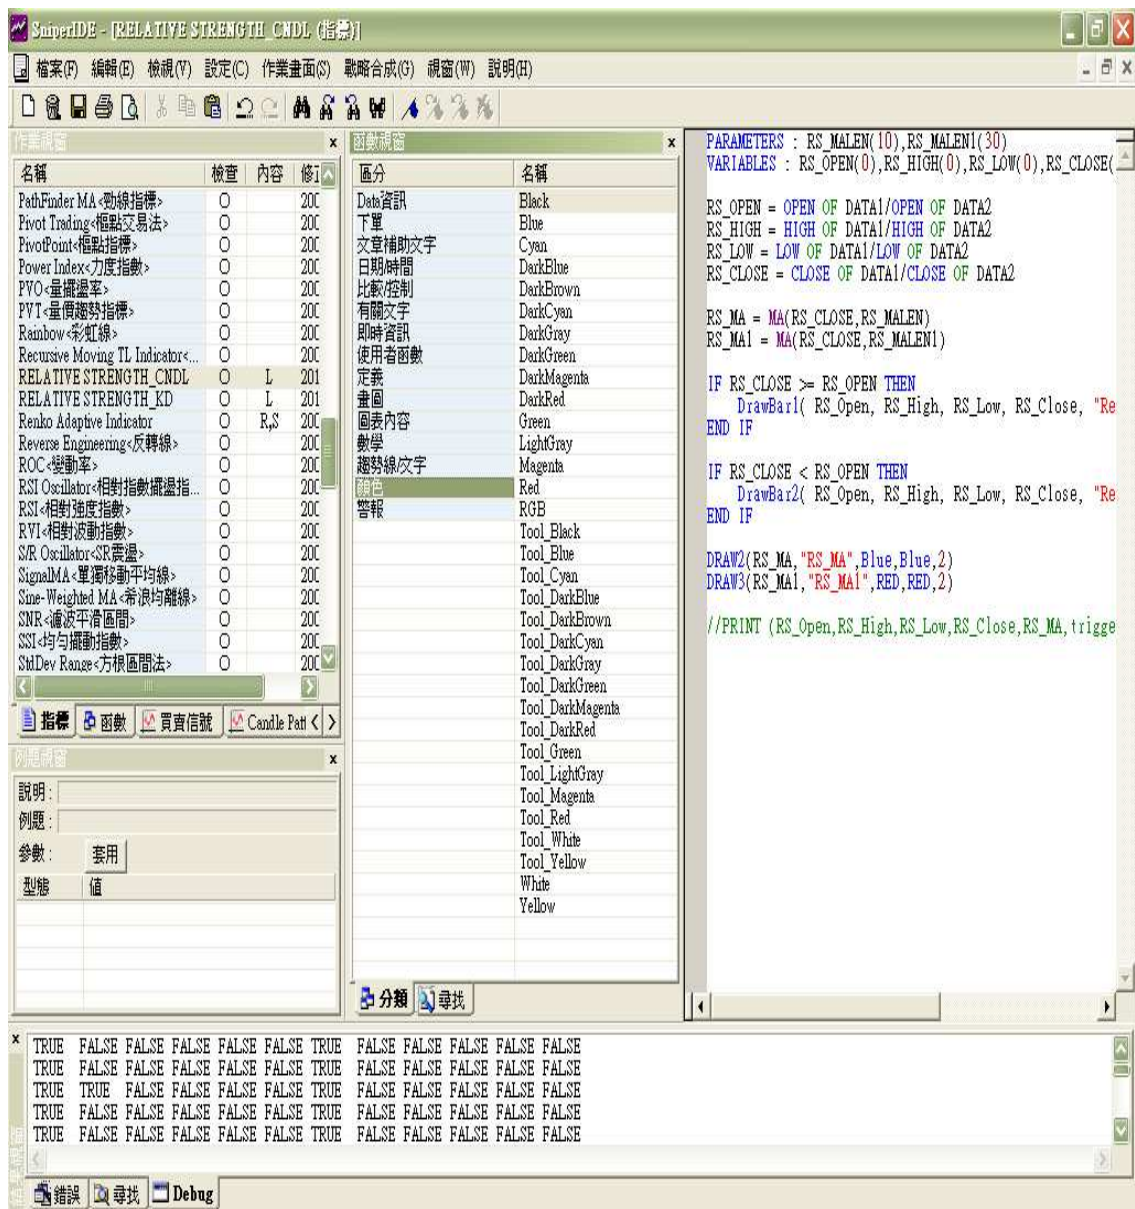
SniperIDE - [RELATIVE STRENGTH_CNDL (指標)]

檔案(F) 編輯(E) 檢視(V) 設定(C) 作業畫面(S) 戰略合成(G) 視窗(W) 說明(H)

作業視窗

| 名稱 | 檢查 | 內容 | 修 |
|---|---|---|---|
| PathFinder MA<勁線指標> | O | | 200 |
| Pivot Trading<樞點交易法> | O | | 200 |
| PivotPoint<樞點指標> | O | | 200 |
| Power Index<力度指數> | O | | 200 |
| PVO<量擺盪率> | O | | 200 |
| PVT<量價趨勢指標> | O | | 200 |
| Rainbow<彩虹線> | O | | 200 |
| Recursive Moving TL Indicator<... | O | | 200 |
| RELATIVE STRENGTH_CNDL | O | L | 201 |
| RELATIVE STRENGTH_KD | O | L | 201 |
| Renko Adaptive Indicator | O | R,S | 200 |
| Reverse Engineering<反轉線> | O | | 200 |
| ROC<變動率> | O | | 200 |
| RSI Oscillator<相對指數擺盪指... | O | | 200 |
| RSI<相對強度指數> | O | | 200 |
| RVI<相對波動指數> | O | | 200 |
| S/R Oscillator<SR震盪> | O | | 200 |
| SignalMA<單獨移動平均線> | O | | 200 |
| Sine-Weighted MA<希浪均離線> | O | | 200 |
| SNR<濾波平滑區間> | O | | 200 |
| SSI<均勻擺動指數> | O | | 200 |
| StdDev Range<方根區間法> | O | | 200 |

指標 函數 買賣信號 Candle Patt

例題視窗

說明:
例題:
參數: 套用
型態 值

函數視窗

| 區分 | 名稱 |
|---|---|
| Data資訊 | Black |
| 下單 | Blue |
| 文章補助文字 | Cyan |
| 日期/時間 | DarkBlue |
| 比較/控制 | DarkBrown |
| 有關文字 | DarkCyan |
| 即時資訊 | DarkGray |
| 使用者函數 | DarkGreen |
| 定義 | DarkMagenta |
| 畫圖 | DarkRed |
| 圖表內容 | Green |
| 數學 | LightGray |
| 趨勢線/文字 | Magenta |
| 顏色 | Red |
| 警報 | RGB |
| | Tool_Black |
| | Tool_Blue |
| | Tool_Cyan |
| | Tool_DarkBlue |
| | Tool_DarkBrown |
| | Tool_DarkCyan |
| | Tool_DarkGray |
| | Tool_DarkGreen |
| | Tool_DarkMagenta |
| | Tool_DarkRed |
| | Tool_Green |
| | Tool_LightGray |
| | Tool_Magenta |
| | Tool_Red |
| | Tool_White |
| | Tool_Yellow |
| | White |
| | Yellow |

分類 尋找

PARAMETERS : RS_MALEN(10),RS_MALEN1(30)
VARIABLES : RS_OPEN(0),RS_HIGH(0),RS_LOW(0),RS_CLOSE(

RS_OPEN = OPEN OF DATA1/OPEN OF DATA2
RS_HIGH = HIGH OF DATA1/HIGH OF DATA2
RS_LOW = LOW OF DATA1/LOW OF DATA2
RS_CLOSE = CLOSE OF DATA1/CLOSE OF DATA2

RS_MA = MA(RS_CLOSE,RS_MALEN)
RS_MA1 = MA(RS_CLOSE,RS_MALEN1)

IF RS_CLOSE >= RS_OPEN THEN
DrawBar1( RS_Open, RS_High, RS_Low, RS_Close, "Re
END IF

IF RS_CLOSE < RS_OPEN THEN
DrawBar2( RS_Open, RS_High, RS_Low, RS_Close, "Re
END IF

DRAW2(RS_MA,"RS_MA",Blue,Blue,2)
DRAW3(RS_MA1,"RS_MA1",RED,RED,2)

//PRINT (RS_Open,RS_High,RS_Low,RS_Close,RS_MA,trigge

TRUE FALSE FALSE FALSE FALSE FALSE TRUE FALSE FALSE FALSE FALSE FALSE
TRUE FALSE FALSE FALSE FALSE FALSE TRUE FALSE FALSE FALSE FALSE FALSE
TRUE TRUE FALSE FALSE FALSE FALSE TRUE FALSE FALSE FALSE FALSE FALSE
TRUE FALSE FALSE FALSE FALSE FALSE TRUE FALSE FALSE FALSE FALSE FALSE
TRUE FALSE FALSE FALSE FALSE FALSE TRUE FALSE FALSE FALSE FALSE FALSE

錯誤 尋找 Debug